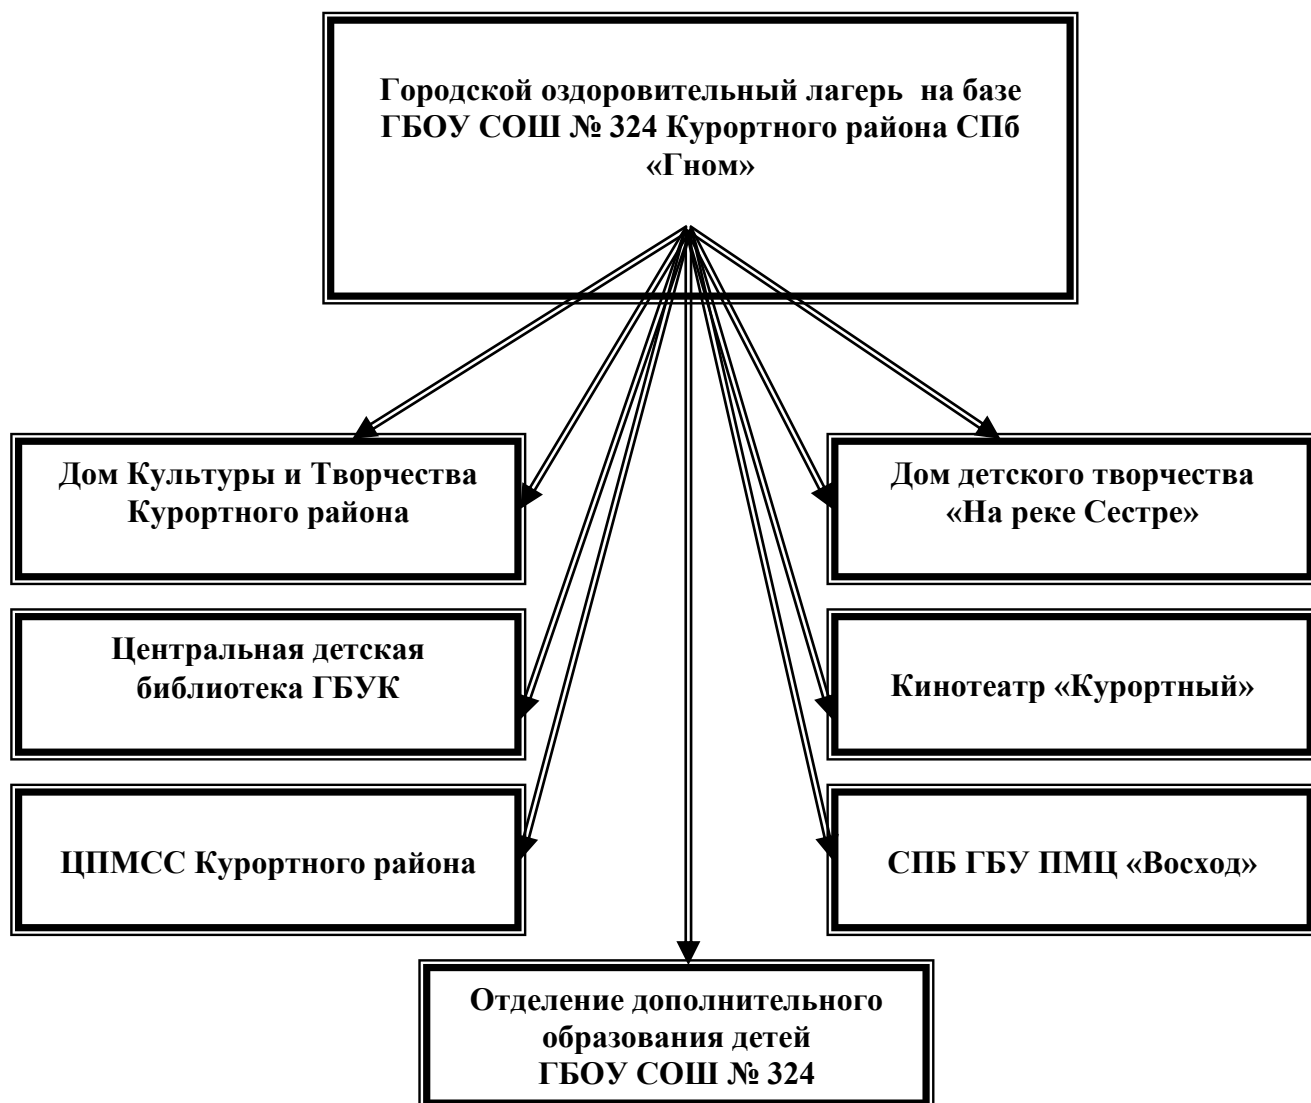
Городской оздоровительный лагерь на базе ГБОУ СОШ № 324 Курортного района СПб «Гном»

Дом Культуры и Творчества Курортного района

Дом детского творчества «На реке Сестре»

Центральная детская библиотека ГБУК

Кинотеатр «Курортный»

ЦПМСС Курортного района

СПБ ГБУ ПМЦ «Восход»

Отделение дополнительного образования детей ГБОУ СОШ № 324